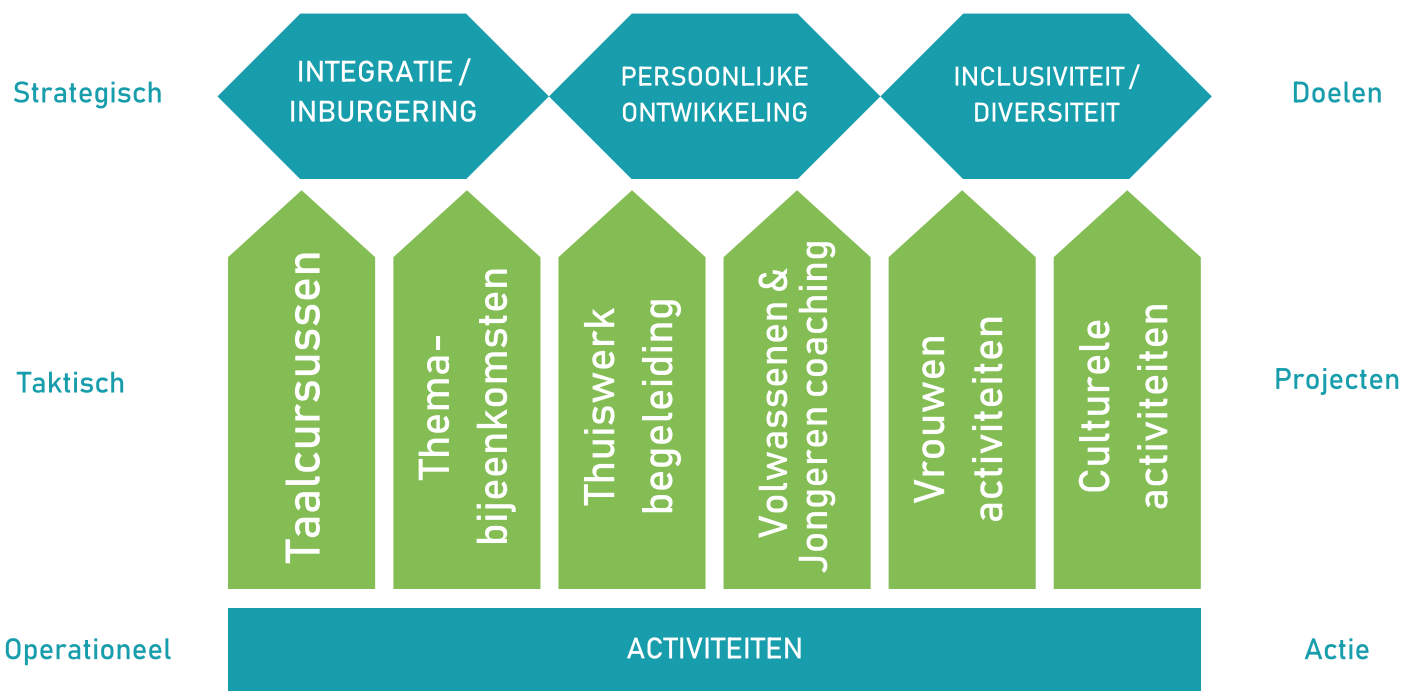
Strategisch

INTEGRATIE / INBURGERING

PERSOONLIJKE ONTWIKKELING

INCLUSIVITEIT / DIVERSITEIT

Doelen

Taktisch

Taalcursussen

Thema-bijeenkomsten

Thuiswerk begeleiding

Volwassenen & Jongeren coaching

Vrouwen activiteiten

Culturele activiteiten

Projecten

Operationeel

ACTIVITEITEN

Actie